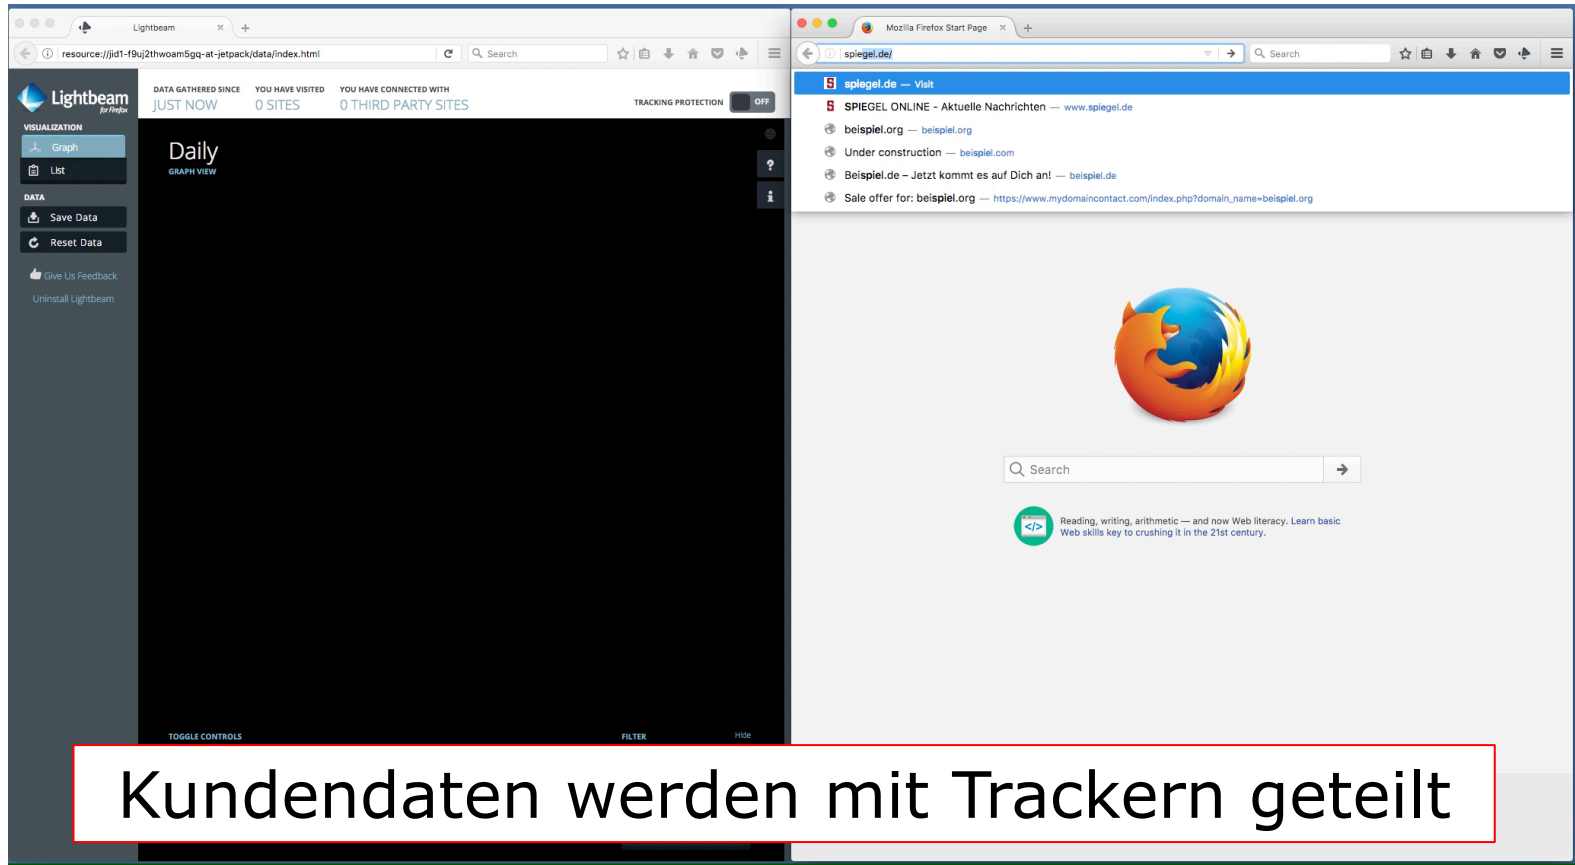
Lightbeam

resource://jid1-f9uj2thwoam5gq-at-jetpack/data/index.html

Search

Lightbeam for Firefox

VISUALIZATION

Graph

List

DATA

Save Data

Reset Data

Give Us Feedback

Uninstall Lightbeam

DATA GATHERED SINCE
JUST NOW

YOU HAVE VISITED
0 SITES

YOU HAVE CONNECTED WITH
0 THIRD PARTY SITES

TRACKING PROTECTION OFF

Daily
GRAPH VIEW

TOGGLE CONTROLS

FILTER

Hide

Mozilla Firefox Start Page

spiegel.de/

Search

spiegel.de — Visit

SPIEGEL ONLINE - Aktuelle Nachrichten — www.spiegel.de

beispiel.org — beispiel.org

Under construction — beispiel.com

Beispiel.de – Jetzt kommt es auf Dich an! — beispiel.de

Sale offer for: beispiel.org — https://www.mydomaincontact.com/index.php?domain_name=beispiel.org

Search

Reading, writing, arithmetic — and now Web literacy. Learn basic Web skills key to crushing it in the 21st century.

Kundendaten werden mit Trackern geteilt